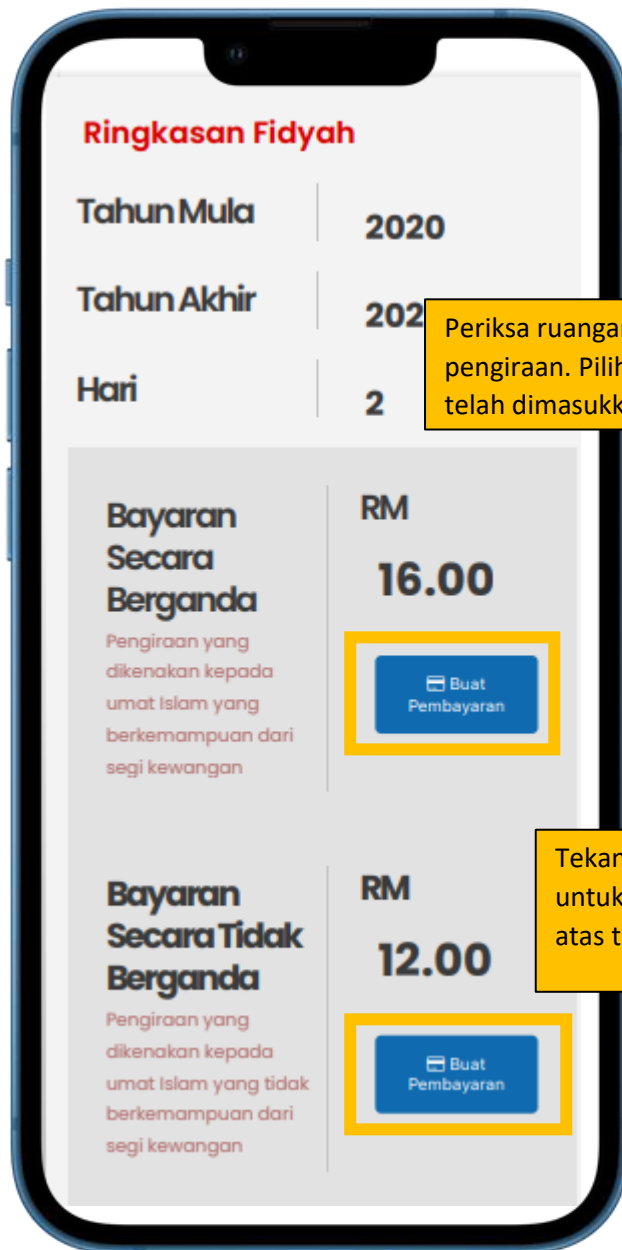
Ringkasan Fidyah

Tahun Mula 2020

Tahun Akhir 202

Hari 2

Periksa ruangan
pengiraan. Pilih
telah dimasukk

Bayaran Secara Berganda

Pengiraan yang dikenakan kepada umat Islam yang berkemampuan dari segi kewangan

RM 16.00

Buat Pembayaran

Tekan
untuk
atas t

Bayaran Secara Tidak Berganda

Pengiraan yang dikenakan kepada umat Islam yang tidak berkemampuan dari segi kewangan

RM 12.00

Buat Pembayaran